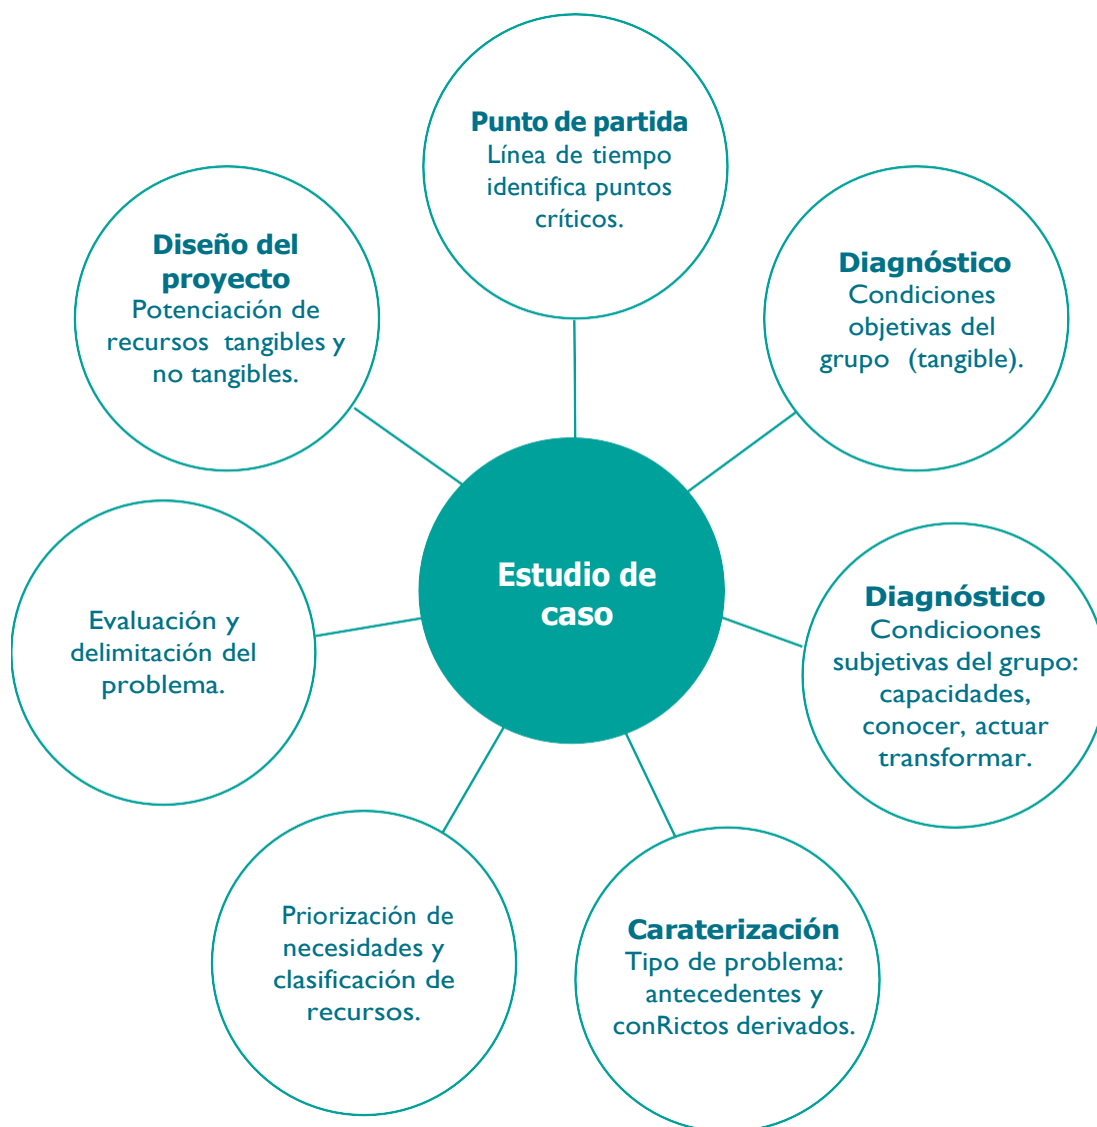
Estudio de caso

Punto de partida
Línea de tiempo identifica puntos críticos.

Diagnóstico
Condiciones objetivas del grupo (tangible).

Diagnóstico
Condicioones subjetivas del grupo: capacidades, conocer, actuar transformar.

Caraterización
Tipo de problema: antecedentes y conRictos derivados.

Priorización de necesidades y clasificación de recursos.

Evaluación y delimitación del problema.

Diseño del proyecto
Potenciación de recursos tangibles y no tangibles.